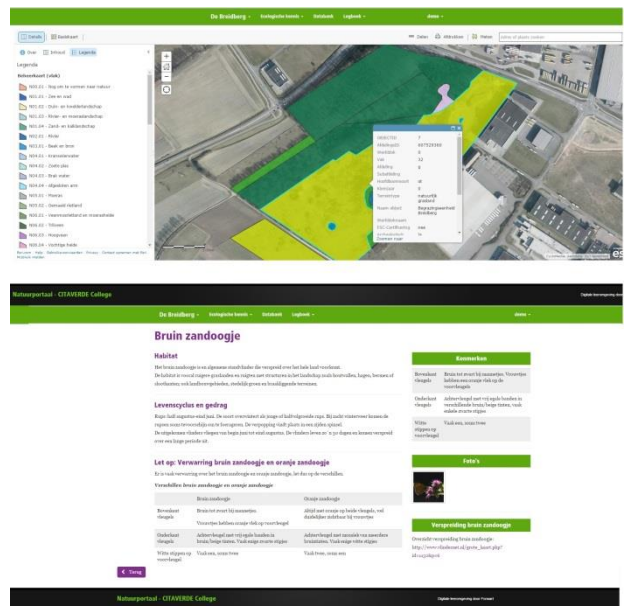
De Braidberg · Ecologische kennis · Databank · Logboek · demo

Details | Beheerkaart | Delen | Afdrukken | Meten

Over | Inhoud | Legenda

Legenda

Beheerkaart (vlak)

N00.01 - Nog om te vormen naar natuur
N01.01 - Zee en wad
N01.02 - Duin- en kwelderlandschap
N01.03 - Rivier- en moeraslandschap
N01.04 - Zand- en kalklandschap
N02.01 - Rivier
N03.01 - Beek en bron
N04.01 - Kranswierwater
N04.02 - Zoete plas
N04.03 - Brak water
N04.04 - Afgesloten arm
N05.01 - Moeras
N05.02 - Gemaaid rietland
N06.01 - Veenmosrietland en moerasheide
N06.03 - Trilveen
N06.04 - Hoogveen
N06.04 - Vochtige heide

OBJECTID 7
Afdelingscode
Eenheid
Vak 12
Afdeling
Subafdeling
Hoofdfunctie
Eenvoud
Terreintype natuurlijk grasland
Naam object Recreatieterrein Braidberg
Hoofdeenheid
EHS Kwalificatie nee

Natuurportaal - CITAVERDE College

De Braidberg · Ecologische kennis · Databank · Logboek · demo

Bruin zandoogje

Habitat

Het bruin zandoogje is en algemene standvlinder die verspreid over het hele land voorkomt. De habitat is vooral ruigere graslanden en ruigtes met structuren in het landschap zoals bosranden, hagen, bermen of slootkanten, ook kruidenrijke stukken, stedelijk groen en braakliggende terreinen.

Levenscyclus en gedrag

Rups: half augustus-eind juni. De soort overwintert als jonge of halfvolgroeide rups. Bij zacht winterweer komen de rupsen soms tevoorschijn om te foerageren. De verpopping vindt plaats in een dicht spinsel. De uitgekomen vlinders vliegen van begin juni tot eind augustus. De vlinders leven zo'n 30 dagen en kunnen verspreid over een lange periode uit.

Let op: Verwarring bruin zandoogje en oranje zandoogje

Er is vaak verwarring over het bruin zandoogje en oranje zandoogje, let dus op de verschillen.

Verschillen bruin zandoogje en oranje zandoogje

| | Bruin zandoogje | Oranje zandoogje |
|---|---|---|
| Bovenkant vleugels | Bruin tot zwart bij mannetjes.<br>Vrouwtjes hebben oranje vlek op voorvleugel | Altijd met oranje op beide vleugels, vaak duidelijker donkerder bij vrouwtjes |
| Onderkant vleugels | Achtervleugel met vrij egale banden in bruin/beige tinten. Vaak enige zwarte stipjes | Achtervleugel met tamelijk van meerdere kwaliteiten. Vaak enige witte stipjes |
| Witte stippen op voorvleugel | Vaak een, soms twee | Vaak twee, soms een |

Terug

Kenmerken

| | |
|---|---|
| Bovenkant vleugels | Bruin tot zwart bij mannetjes. Vrouwtjes hebben een oranje vlek op de voorvleugels |
| Onderkant vleugels | Achtervleugel met vrij egale banden in verschillende bruin/beige tinten, vaak enkele zwarte stipjes |
| Witte stippen op voorvleugel | Vaak een, soms twee |

Foto's

Verspreiding bruin zandoogje

Overzicht verspreiding bruin zandoogje: http://www.vlinderstand.nl/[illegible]

Natuurportaal - CITAVERDE College